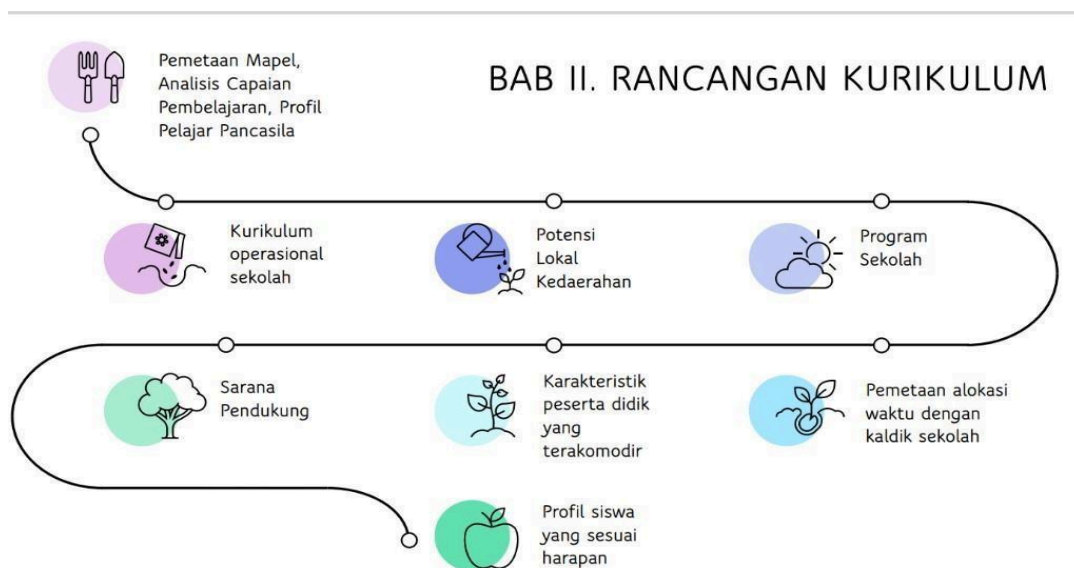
BAB II. RANCANGAN KURIKULUM

Pemetaan Mapel, Analisis Capaian Pembelajaran, Profil Pelajar Pancasila

Kurikulum operasional sekolah

Potensi Lokal Kedaerahan

Program Sekolah

Sarana Pendukung

Karakteristik peserta didik yang terakomodir

Pemetaan alokasi waktu dengan kaldik sekolah

Profil siswa yang sesuai harapan